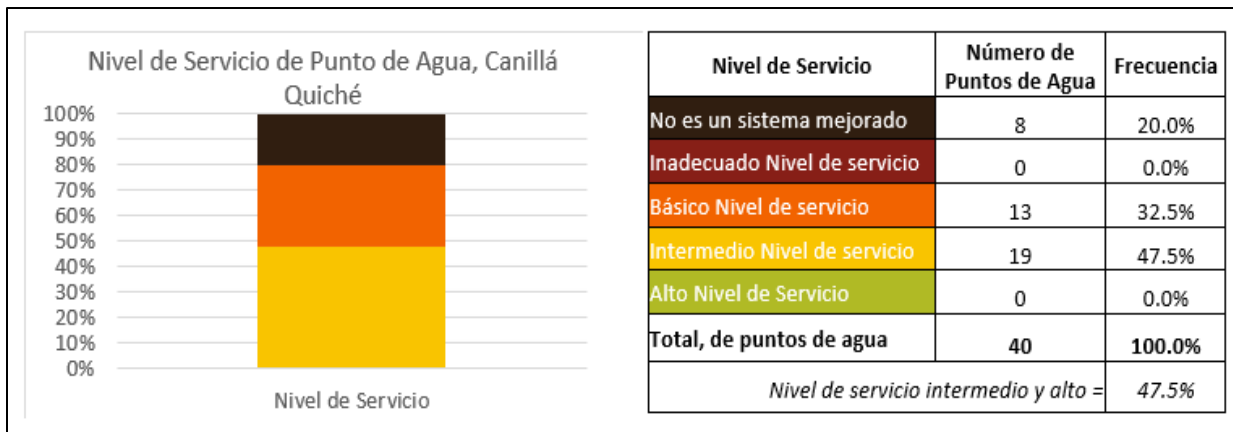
Nivel de Servicio de Punto de Agua, Canillá Quiché

100%
90%
80%
70%
60%
50%
40%
30%
20%
10%
0%

Nivel de Servicio

| Nivel de Servicio | Número de Puntos de Agua | Frecuencia |
|---|---|---|
| No es un sistema mejorado | 8 | 20.0% |
| Inadecuado Nivel de servicio | 0 | 0.0% |
| Básico Nivel de servicio | 13 | 32.5% |
| Intermedio Nivel de servicio | 19 | 47.5% |
| Alto Nivel de Servicio | 0 | 0.0% |
| Total, de puntos de agua | 40 | 100.0% |
| Nivel de servicio intermedio y alto = | | 47.5% |